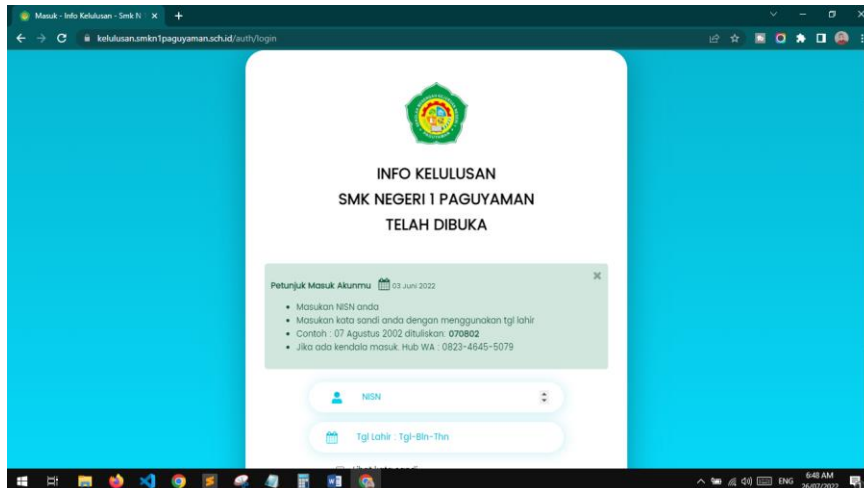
Masuk - Info Kelulusan - Smk N ×
kelulusan.smkn1paguyaman.sch.id/auth/login

INFO KELULUSAN
SMK NEGERI 1 PAGUYAMAN
TELAH DIBUKA

Petunjuk Masuk Akunmu 03 Juni 2022 ×

- Masukan NISN anda
- Masukan kata sandi anda dengan menggunakan tgl lahir
- Contoh : 07 Agustus 2002 dituliskan: **070802**
- Jika ada kendala masuk. Hub WA : 0823-4645-5079

NISN

Tgl Lahir : Tgl-Bln-Thn

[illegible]

ENG 6:48 AM 26/07/2022